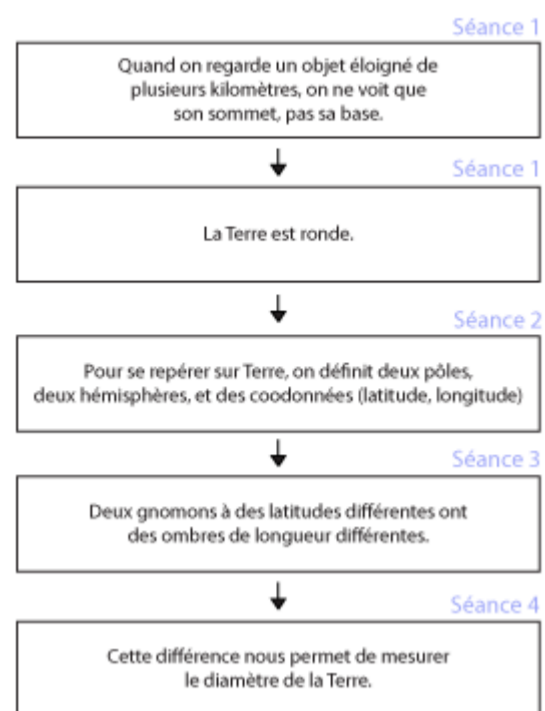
Séance 1

Quand on regarde un objet éloigné de plusieurs kilomètres, on ne voit que son sommet, pas sa base.

Séance 1

La Terre est ronde.

Séance 2

Pour se repérer sur Terre, on définit deux pôles, deux hémisphères, et des coodonnées (latitude, longitude)

Séance 3

Deux gnomons à des latitudes différentes ont des ombres de longueur différentes.

Séance 4

Cette différence nous permet de mesurer le diamètre de la Terre.